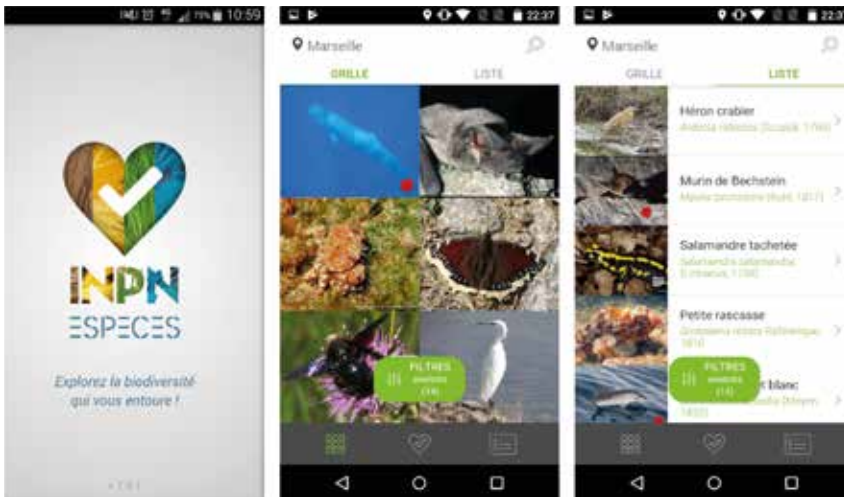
10:59

INPN
ESPECES

Explorez la biodiversité qui vous entoure !

22:37

Marseille

GRILLE

LISTE

FILTRES
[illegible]
(14)

22:3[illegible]

Marseille

GRILLE

LISTE

Héron crabier
Ardeola ralloides (Scopoli, 1769)

Murin de Bechstein
Myotis bechsteinii (Kuhl, 1817)

Salamandre tachetée
Salamandra salamandra (Linnaeus, 1758)

Petite rascasse
Scorpaena notata Rafinesque, 1810

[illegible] blanc
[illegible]
1800)

FILTRES
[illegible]
(14)